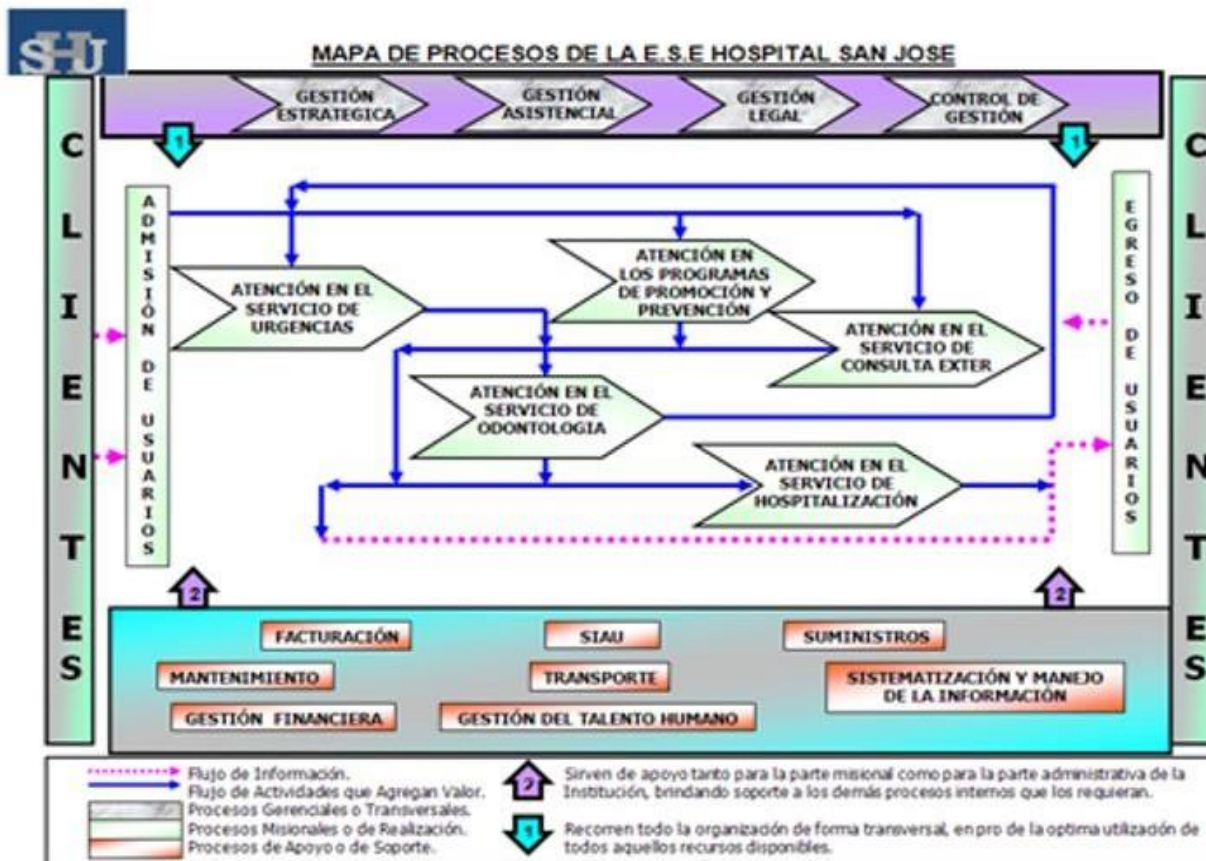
SHJ

MAPA DE PROCESOS DE LA E.S.E HOSPITAL SAN JOSE

GESTIÓN ESTRATEGICA

GESTIÓN ASISTENCIAL

GESTIÓN LEGAL

CONTROL DE GESTIÓN

1

1

CLIENTES

ADMISIÓN DE USUARIOS

ATENCIÓN EN EL SERVICIO DE URGENCIAS

ATENCIÓN EN LOS PROGRAMAS DE PROMOCIÓN Y PREVENCIÓN

ATENCIÓN EN EL SERVICIO DE CONSULTA EXTER

ATENCIÓN EN EL SERVICIO DE ODONTOLOGIA

ATENCIÓN EN EL SERVICIO DE HOSPITALIZACIÓN

EGRESO DE USUARIOS

CLIENTES

2

2

FACTURACIÓN

SIAU

SUMINISTROS

MANTENIMIENTO

TRANSPORTE

SISTEMATIZACIÓN Y MANEJO DE LA INFORMACIÓN

GESTIÓN FINANCIERA

GESTIÓN DEL TALENTO HUMANO

Flujo de Información.
Flujo de Actividades que Agregan Valor.
Procesos Gerenciales o Transversales.
Procesos Misionales o de Realización.
Procesos de Apoyo o de Soporte.

2 Sirven de apoyo tanto para la parte misional como para la parte administrativa de la Institución, brindando soporte a los demás procesos internos que los requieran.

1 Recorren todo la organización de forma transversal, en pro de la optima utilización de todos aquellos recursos disponibles.